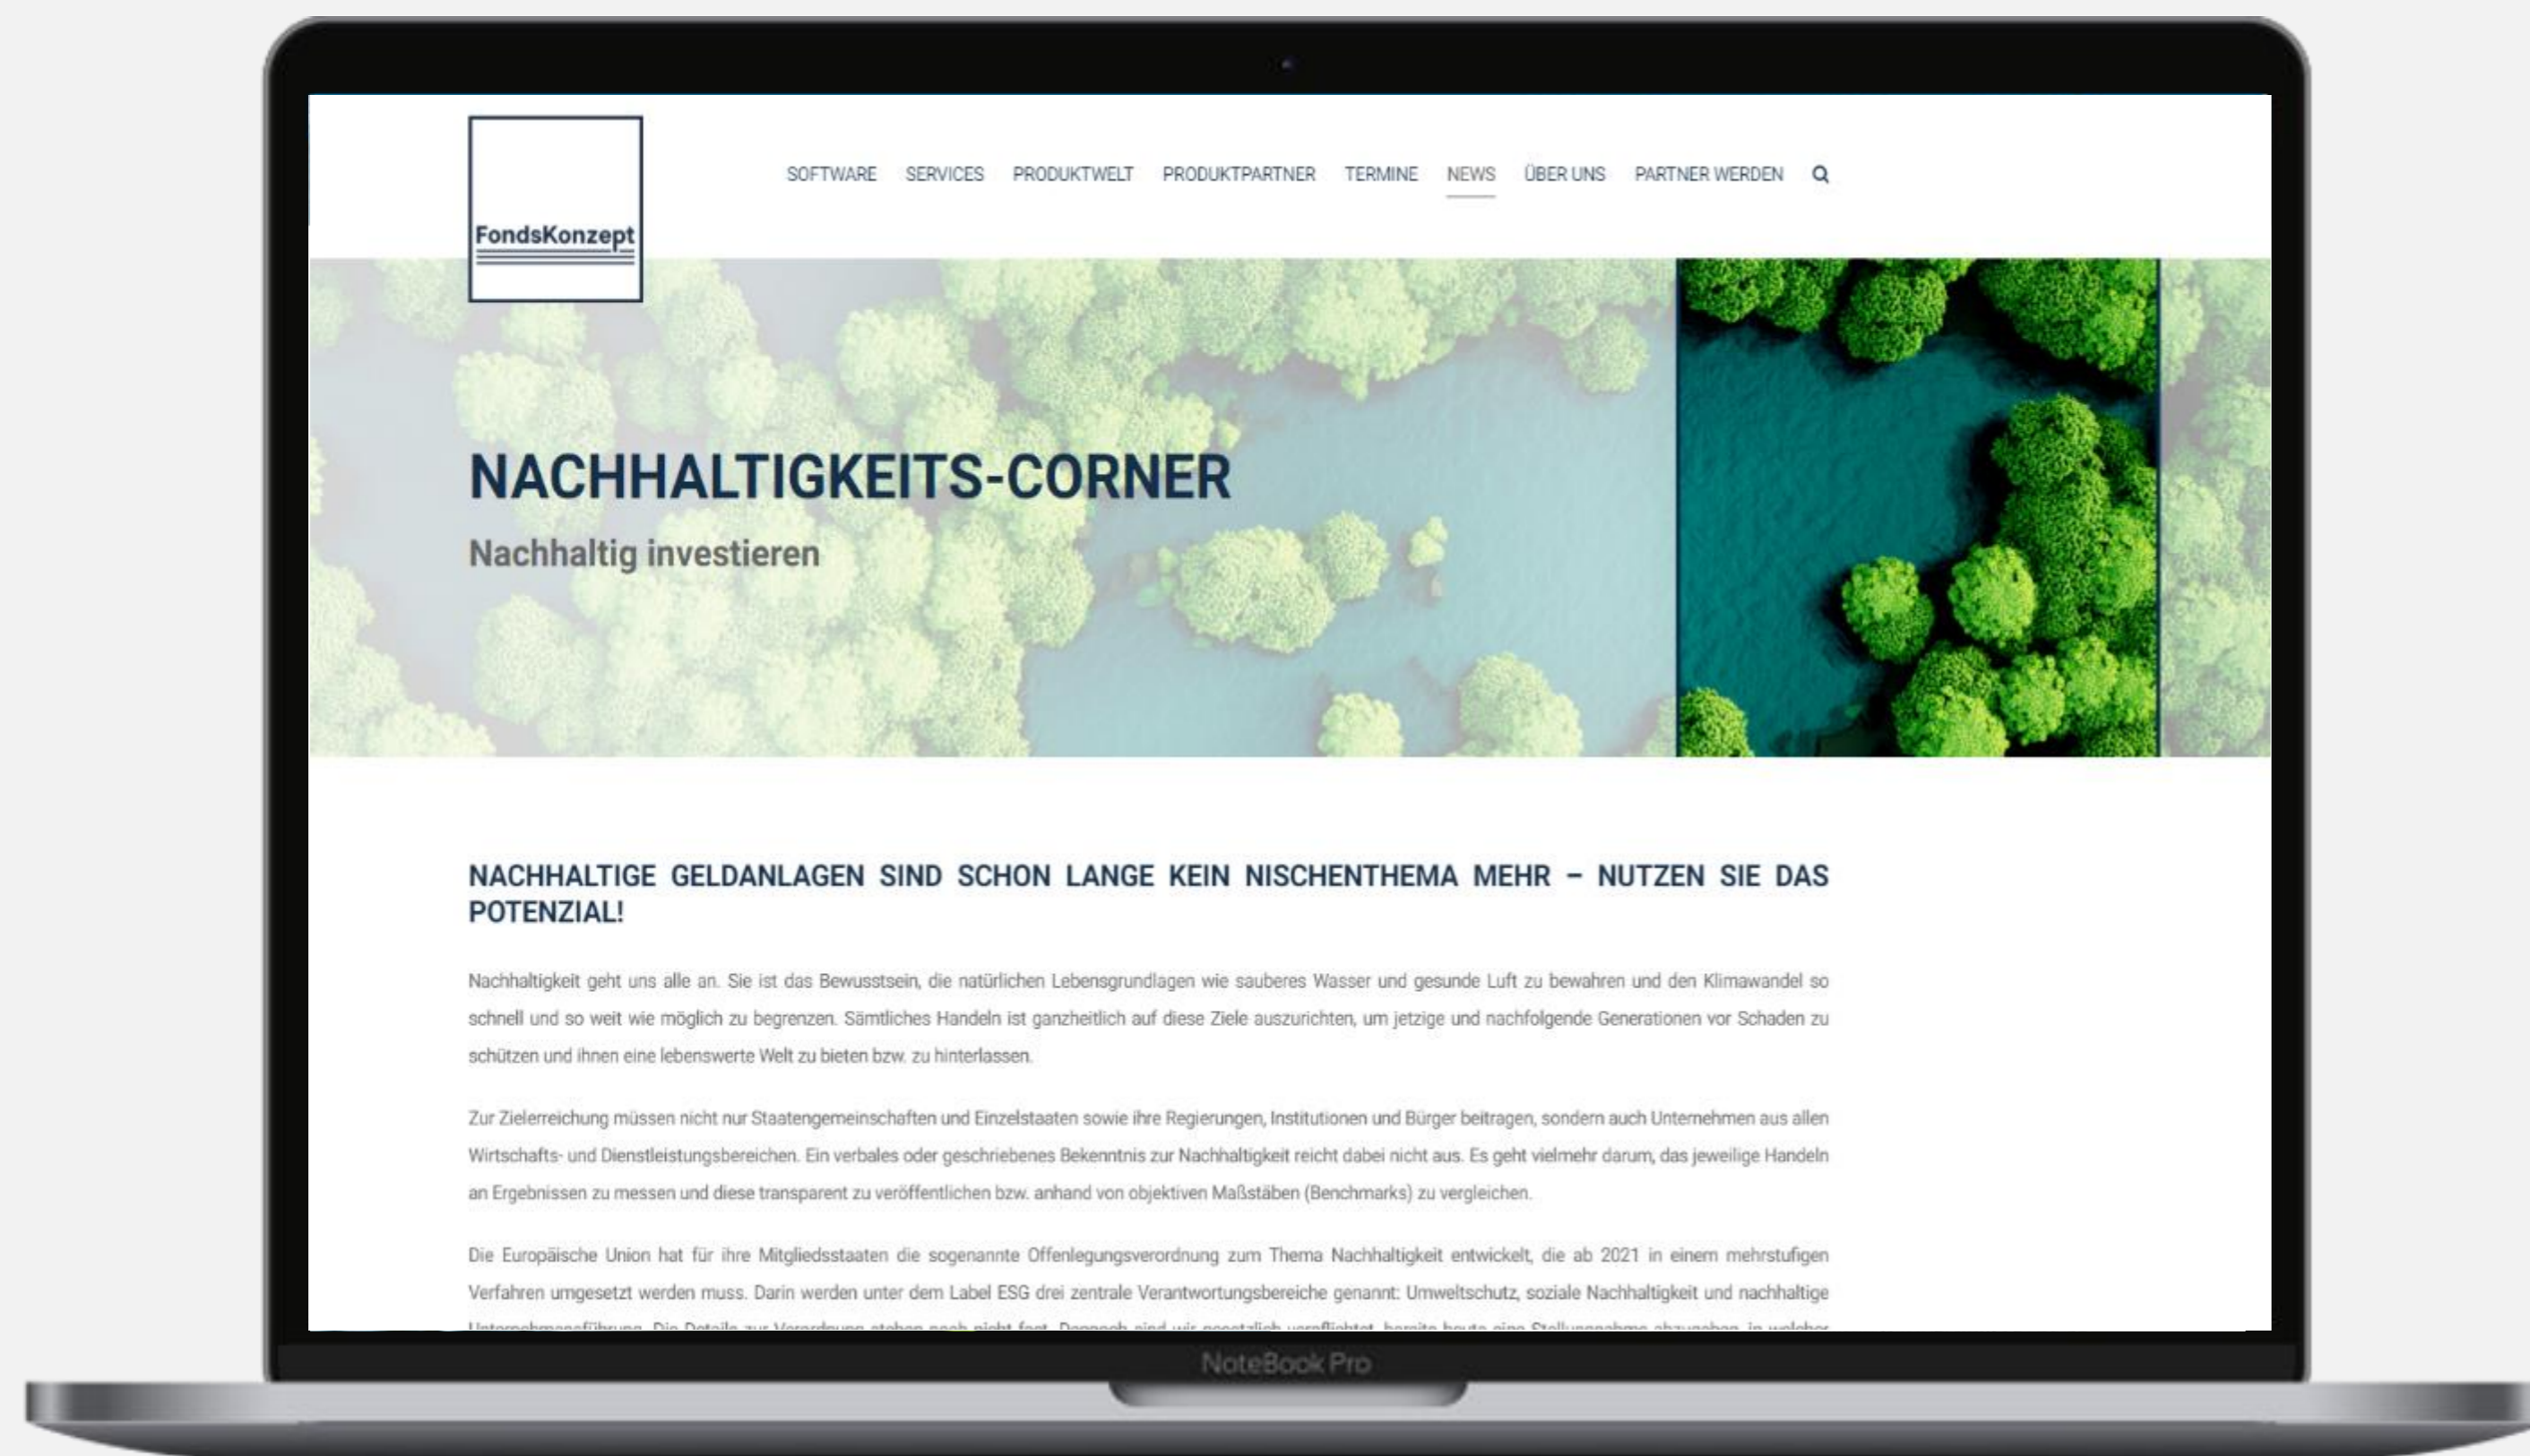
FondsKonzept

SOFTWARE SERVICES PRODUKTWELT PRODUKTPARTNER TERMINE NEWS ÜBER UNS PARTNER WERDEN

NACHHALTIGKEITS-CORNER

Nachhaltig investieren

NACHHALTIGE GELDANLAGEN SIND SCHON LANGE KEIN NISCHENTHEMA MEHR – NUTZEN SIE DAS POTENZIAL!

Nachhaltigkeit geht uns alle an. Sie ist das Bewusstsein, die natürlichen Lebensgrundlagen wie sauberes Wasser und gesunde Luft zu bewahren und den Klimawandel so schnell und so weit wie möglich zu begrenzen. Sämtliches Handeln ist ganzheitlich auf diese Ziele auszurichten, um jetzige und nachfolgende Generationen vor Schaden zu schützen und ihnen eine lebenswerte Welt zu bieten bzw. zu hinterlassen.

Zur Zielerreichung müssen nicht nur Staatengemeinschaften und Einzelstaaten sowie ihre Regierungen, Institutionen und Bürger beitragen, sondern auch Unternehmen aus allen Wirtschafts- und Dienstleistungsbereichen. Ein verbales oder geschriebenes Bekenntnis zur Nachhaltigkeit reicht dabei nicht aus. Es geht vielmehr darum, das jeweilige Handeln an Ergebnissen zu messen und diese transparent zu veröffentlichen bzw. anhand von objektiven Maßstäben (Benchmarks) zu vergleichen.

Die Europäische Union hat für ihre Mitgliedsstaaten die sogenannte Offenlegungsverordnung zum Thema Nachhaltigkeit entwickelt, die ab 2021 in einem mehrstufigen Verfahren umgesetzt werden muss. Darin werden unter dem Label ESG drei zentrale Verantwortungsbereiche genannt: Umweltschutz, soziale Nachhaltigkeit und nachhaltige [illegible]

NoteBook Pro